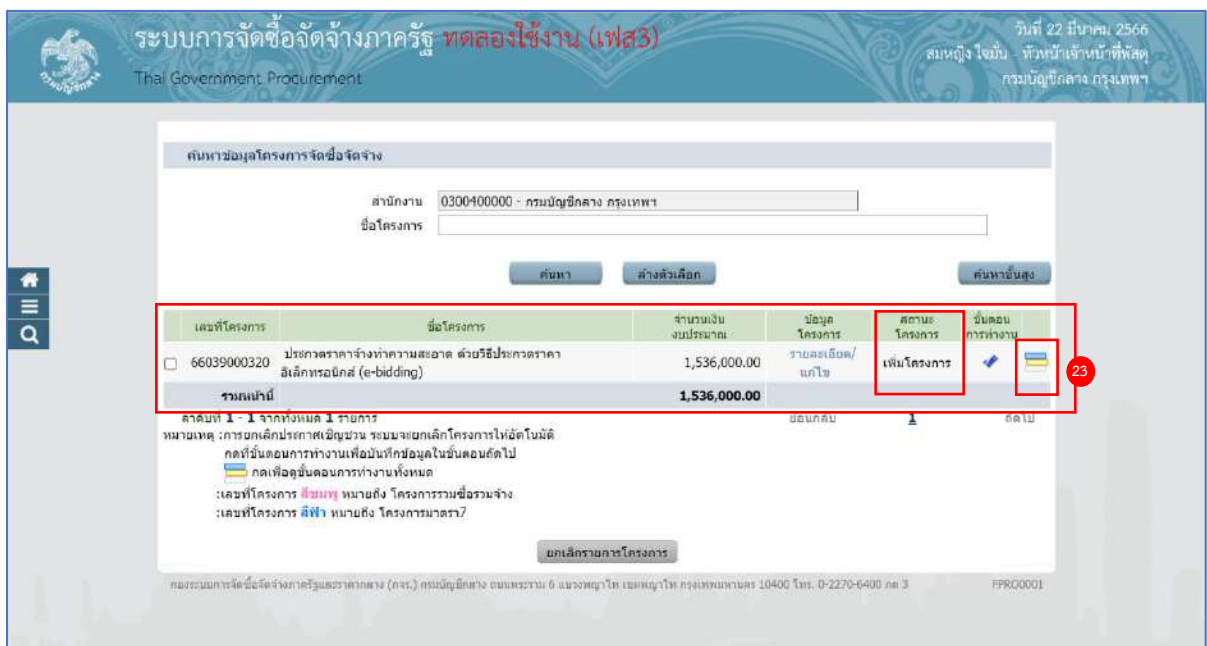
ระบบการจัดซื้อจัดจ้างภาครัฐ ทดลองใช้งาน (เฟส3)
Thai Government Procurement

วันที่ 22 มีนาคม 2566
สมหญิง ใจมั่น - หัวหน้าเจ้าหน้าที่พัสดุ
กรมบัญชีกลาง กรุงเทพฯ

ค้นหาข้อมูลโครงการจัดซื้อจัดจ้าง

สำนักงาน 0300400000 - กรมบัญชีกลาง กรุงเทพฯ
ชื่อโครงการ

ค้นหา ล้างตัวเลือก ค้นหาขั้นสูง

| | เลขที่โครงการ | ชื่อโครงการ | จำนวนเงินงบประมาณ | ข้อมูลโครงการ | สถานะโครงการ | ขั้นตอนการทำงาน | |
|---|---|---|---|---|---|---|---|
| ☐ | 66039000320 | ประกวดราคาจ้างทำความสะอาด ด้วยวิธีประกวดราคาอิเล็กทรอนิกส์ (e-bidding) | 1,536,000.00 | รายละเอียด/แก้ไข | เพิ่มโครงการ | | |
| | รวมหน้านี้ | | 1,536,000.00 | | | | |

23

ลำดับที่ 1 - 1 จากทั้งหมด 1 รายการ ย้อนกลับ 1 ถัดไป
หมายเหตุ :การยกเลิกประกาศเชิญชวน ระบบจะยกเลิกโครงการให้อัตโนมัติ
กดที่ขั้นตอนการทำงานเพื่อบันทึกข้อมูลในขั้นตอนถัดไป
กดเพื่อดูขั้นตอนการทำงานทั้งหมด
:เลขที่โครงการ สีชมพู หมายถึง โครงการรวมซื้อรวมจ้าง
:เลขที่โครงการ สีฟ้า หมายถึง โครงการมาตรา7

ยกเลิกรายการโครงการ

กองระบบการจัดซื้อจัดจ้างภาครัฐและราคากลาง (กจร.) กรมบัญชีกลาง ถนนพระราม 6 แขวงพญาไท เขตพญาไท กรุงเทพมหานคร 10400 โทร. 0-2270-6400 กด 3 FPRO0001